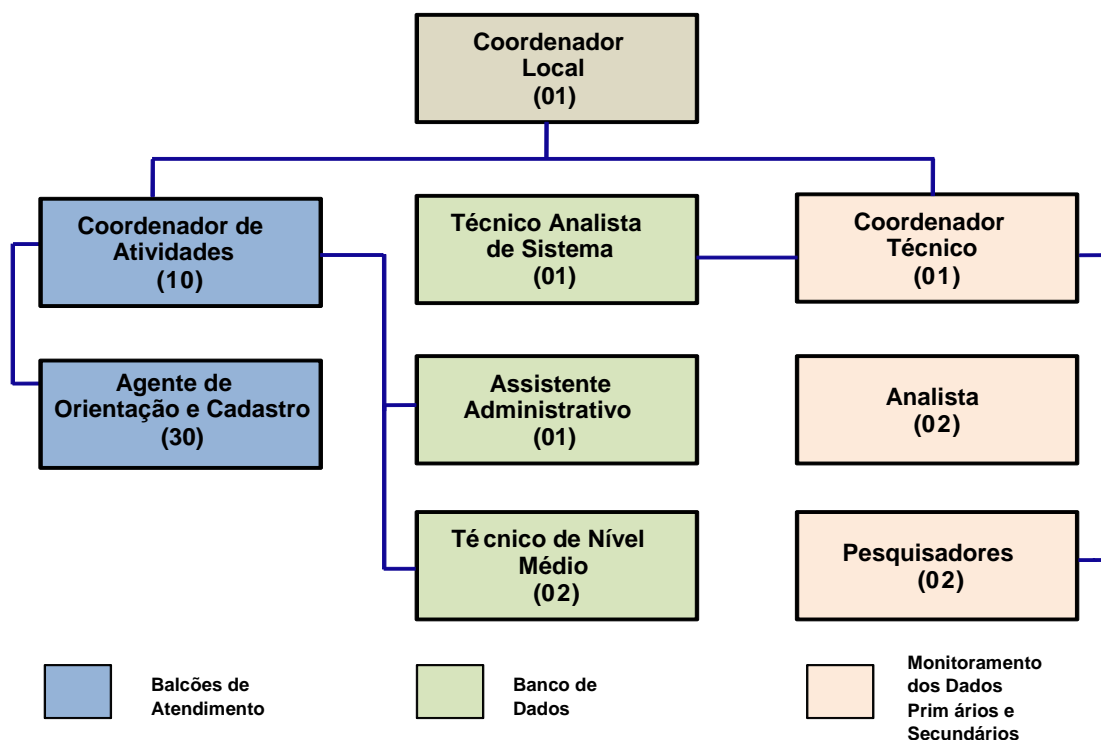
Coordenador Local
(01)

Coordenador de Atividades
(10)

Técnico Analista de Sistema
(01)

Coordenador Técnico
(01)

Agente de Orientação e Cadastro
(30)

Assistente Administrativo
(01)

Analista
(02)

Té cnico de Nível Médio
(02)

Pesquisadores
(02)

Balcões de Atendimento

Banco de Dados

Monitoramento dos Dados Prim ários e Secundários